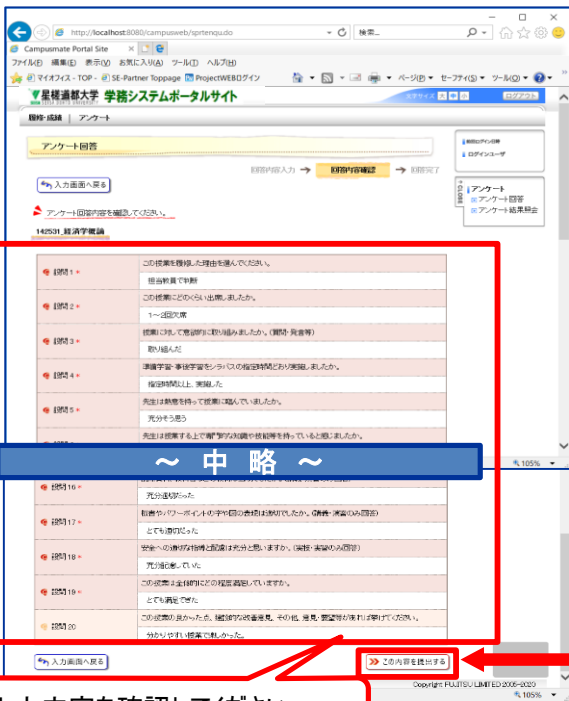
http://localhost:8080/campusweb/sprtenqu.do
検索...
Campusmate Portal Site
ファイル(F) 編集(E) 表示(V) お気に入り(A) ツール(T) ヘルプ(H)
マイオフィス - TOP - SE-Partner Toppage ProjectWEBログイン
ページ(P) セーフティ(S) ツール(O)
星槎道都大学 学務システムポータルサイト
ログアウト
履修・成績 | アンケート
アンケート回答
前回ログイン日時
ログインユーザ
回答内容入力 → 回答内容確認 → 回答完了
入力画面へ戻る
アンケート
アンケート回答
アンケート結果照会
アンケート回答内容を確認してください。
142531_経済学概論

| 設問1 | この授業を履修した理由を選んでください。 |
|---|---|
| | 担当教員で判断 |
| 設問2 | この授業にどのくらい出席しましたか。 |
| | 1～2回欠席 |
| 設問3 | 授業に対して意欲的に取り組みましたか。(質問・発言等) |
| | 取り組んだ |
| 設問4 | 準備学習・事後学習をシラバスの指定時間どおり実施しましたか。 |
| | 指定時間以上、実施した |
| 設問5 | 先生は熱意を持って授業に臨んでいましたか。 |
| | 充分そう思う |
| | 先生は授業する上で専門的な知識や技能等を持っていると感じましたか。 |

～ 中 略 ～

| 設問16 | |
|---|---|
| | 充分適切だった |
| 設問17 | 板書やパワーポイントの字や図の表現は適切でしたか。(情報・演習のみ回答) |
| | とても適切だった |
| 設問18 | 安全への適切な指導と配慮は充分と思いますか。(実技・実習のみ回答) |
| | 充分配慮していた |
| 設問19 | この授業を全体的にどの程度満足していますか。 |
| | とても満足できた |
| 設問20 | この授業の良かったところ、積極的な改善意見、その他、意見・要望等があれば挙げてください。 |
| | 分かりやすい授業で楽しかった。 |

入力画面へ戻る
この内容を提出する
Copyright FUJITSU LIMITED 2005-2020
105%
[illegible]た内容を確認してください